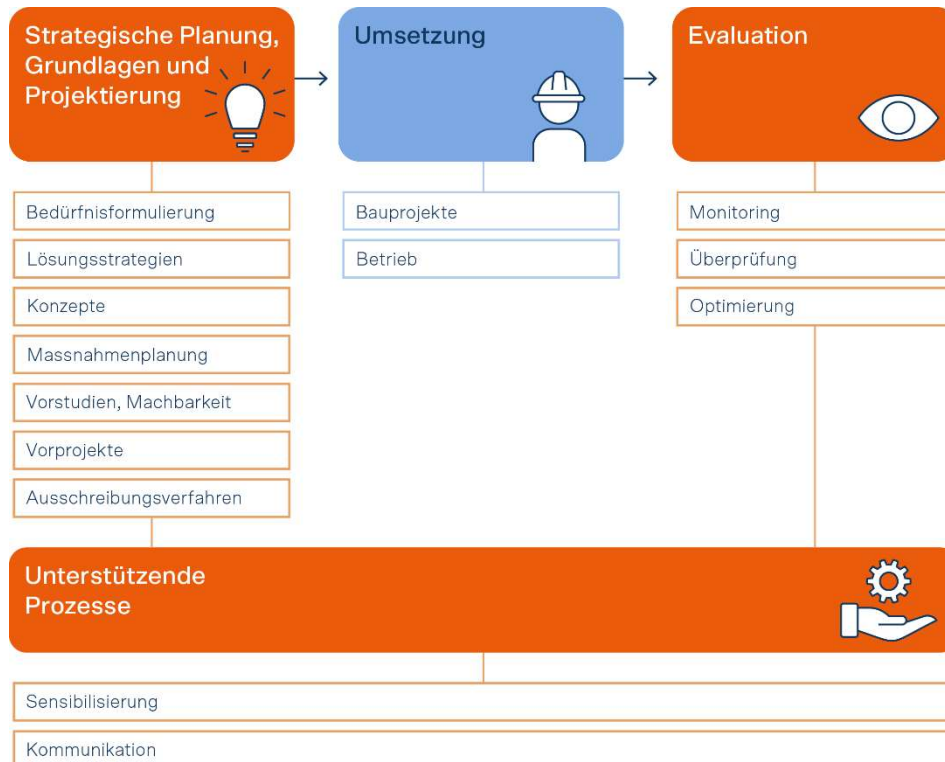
Strategische Planung, Grundlagen und Projektierung

Umsetzung

Evaluation

Bedürfnisformulierung

Lösungsstrategien

Konzepte

Massnahmenplanung

Vorstudien, Machbarkeit

Vorprojekte

Ausschreibungsverfahren

Bauprojekte

Betrieb

Monitoring

Überprüfung

Optimierung

Unterstützende Prozesse

Sensibilisierung

Kommunikation